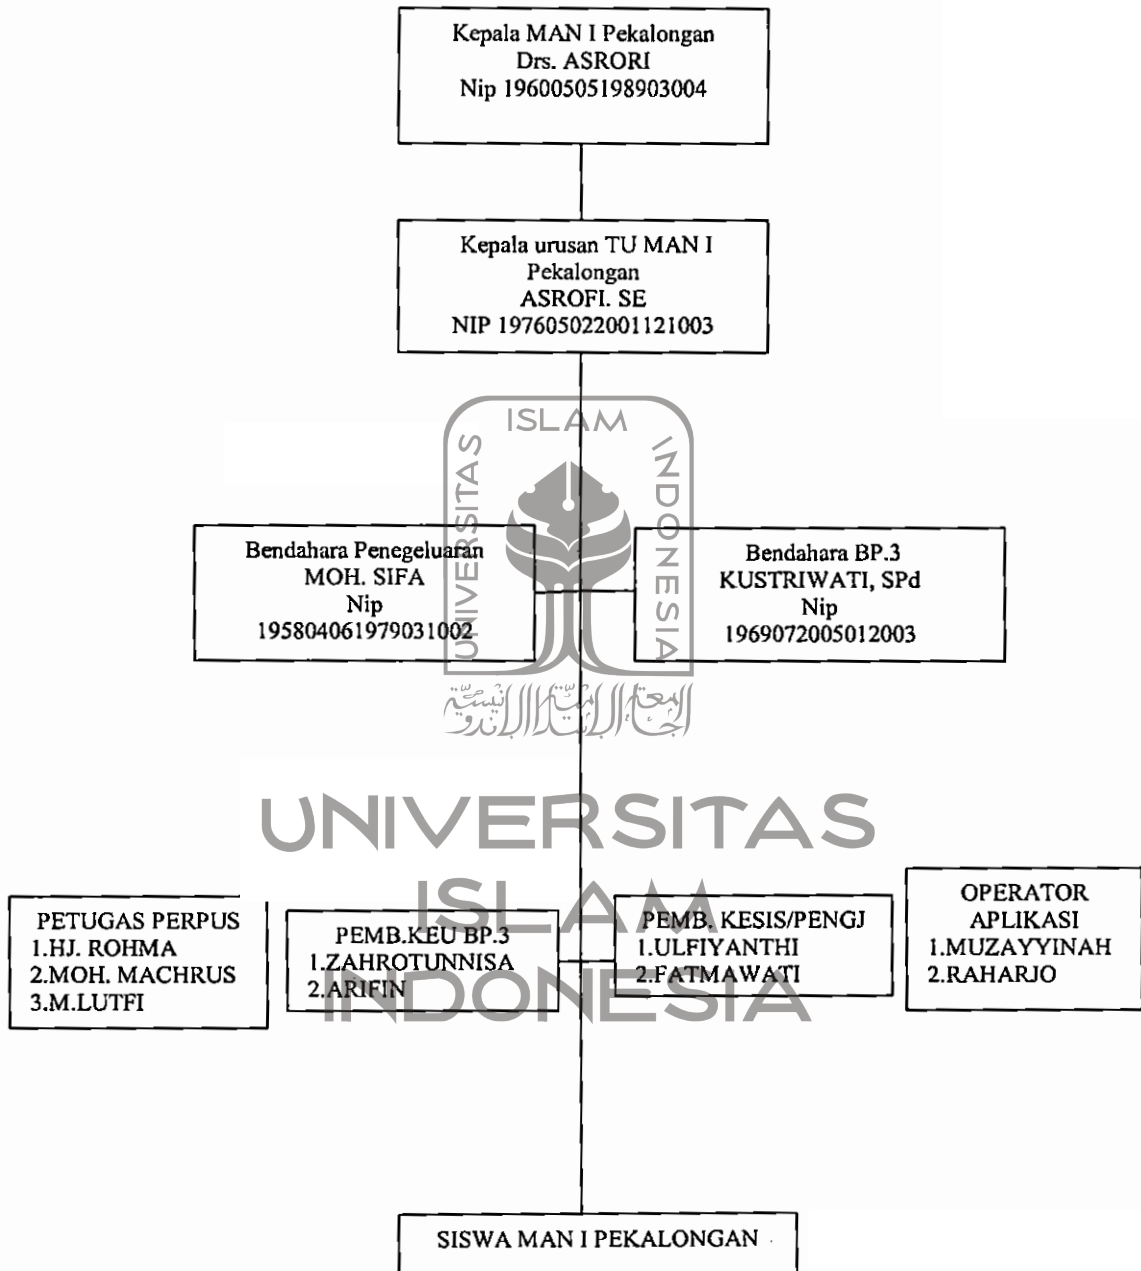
Kepala MAN I Pekalongan
Drs. ASRORI
Nip 19600505198903004

Kepala urusan TU MAN I Pekalongan
ASROFI. SE
NIP 197605022001121003

ISLAM
UNIVERSITAS
INDONESIA

Bendahara Penegeluaran
MOH. SIFA
Nip
195804061979031002

Bendahara BP.3
KUSTRIWATI, SPd
Nip
1969072005012003

الجامعة الإسلامية الإندونيسية

UNIVERSITAS
ISLAM
INDONESIA

PETUGAS PERPUS
1.HJ. ROHMA
2.MOH. MACHRUS
3.M.LUTFI

PEMB.KEU BP.3
1.ZAHROTUNNISA
2.ARIFIN

PEMB. KESIS/PENGJ
1.ULFIYANTHI
2.FATMAWATI

OPERATOR APLIKASI
1.MUZAYYINAH
2.RAHARJO

SISWA MAN I PEKALONGAN